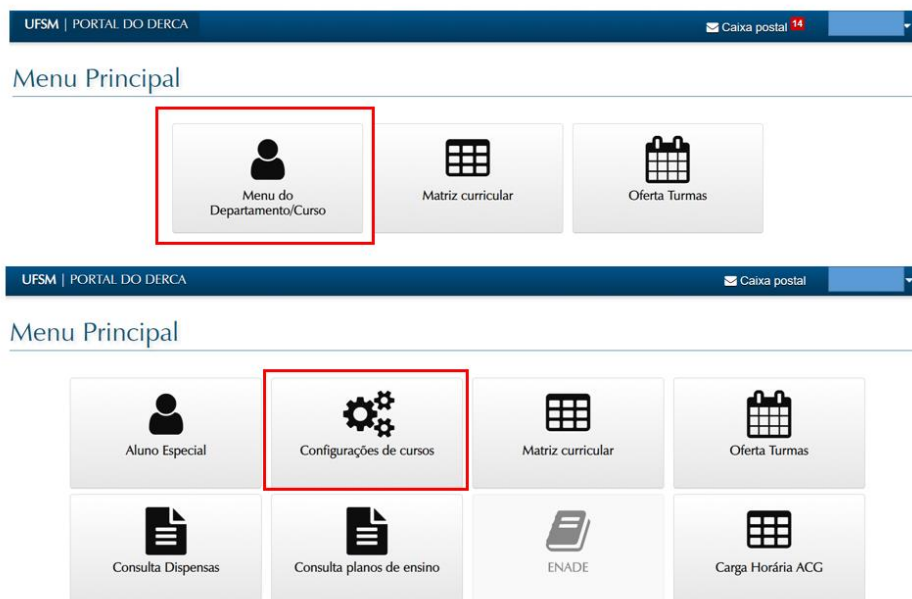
UFSM | PORTAL DO DERCA

Caixa postal 14

Menu Principal

Menu do Departamento/Curso

Matriz curricular

Oferta Turmas

UFSM | PORTAL DO DERCA

Caixa postal

Menu Principal

Aluno Especial

Configurações de cursos

Matriz curricular

Oferta Turmas

Consulta Dispensas

Consulta planos de ensino

ENADE

Carga Horária ACG